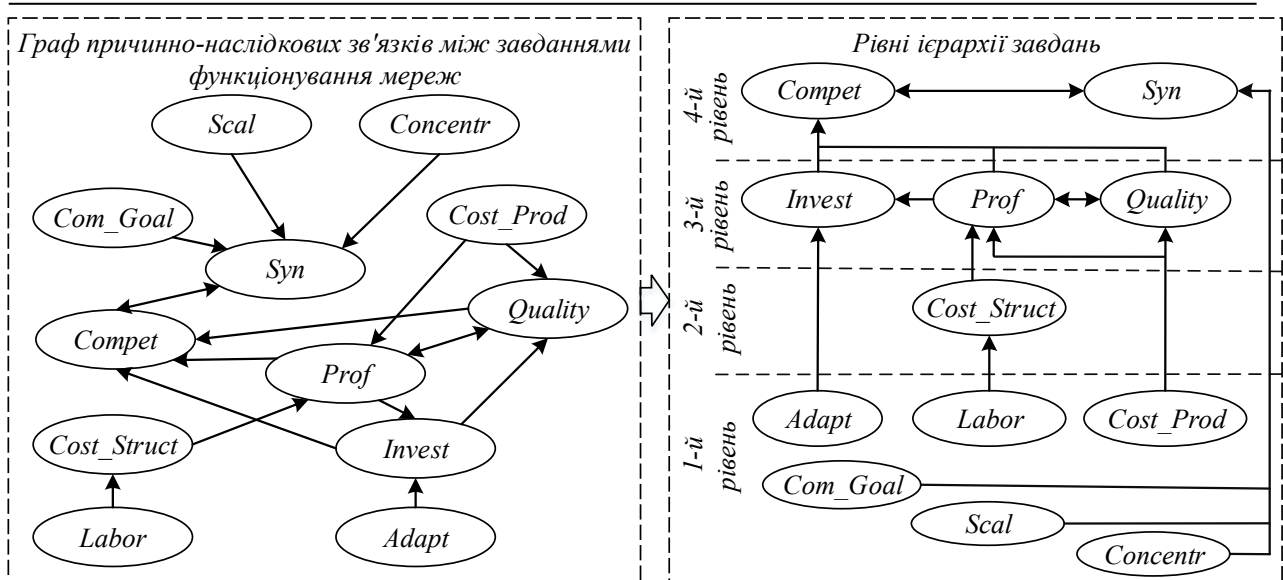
Граф причинно-наслідкових зв'язків між завданнями функціонування мереж

Scal

Concentr

Com_Goal

Cost_Prod

Syn

Quality

Compet

Prof

Cost_Struct

Invest

Labor

Adapt

Рівні ієрархії завдань

4-й рівень

Compet

Syn

3-й рівень

Invest

Prof

Quality

2-й рівень

Cost_Struct

1-й рівень

Adapt

Labor

Cost_Prod

Com_Goal

Scal

Concentr